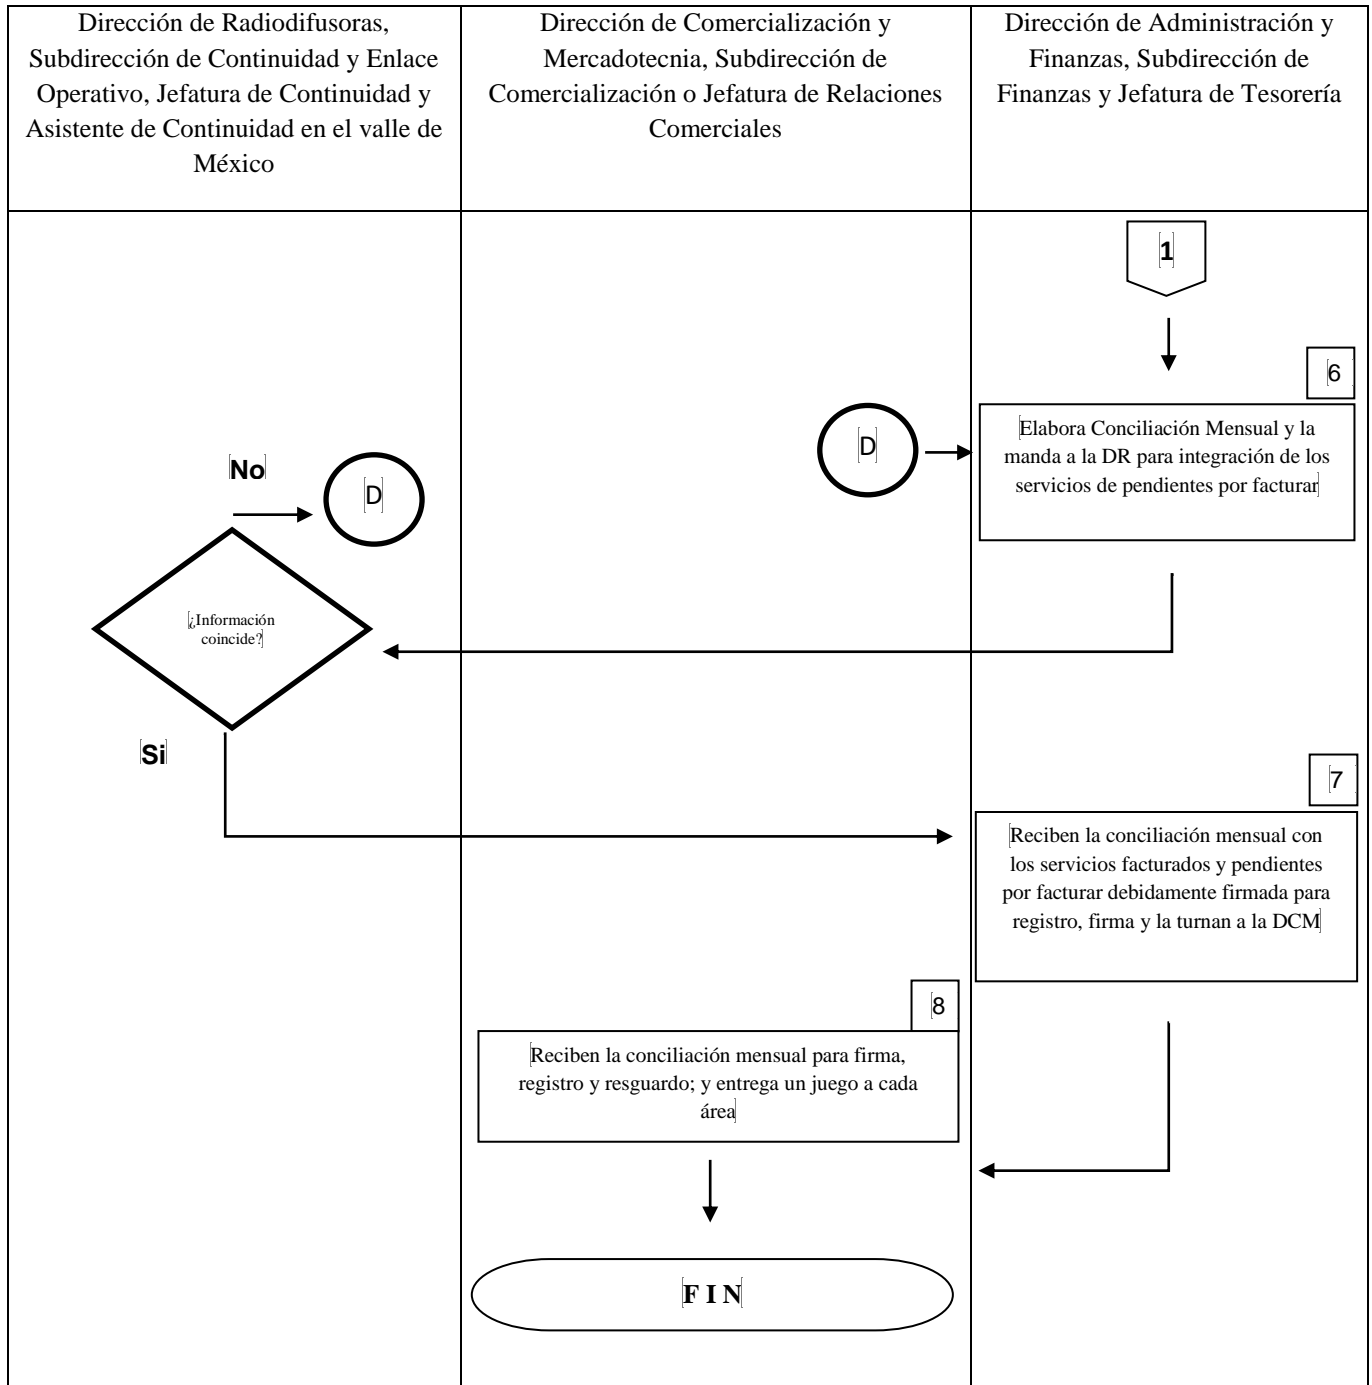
Dirección de Radiodifusoras, Subdirección de Continuidad y Enlace Operativo, Jefatura de Continuidad y Asistente de Continuidad en el valle de México

Dirección de Comercialización y Mercadotecnia, Subdirección de Comercialización o Jefatura de Relaciones Comerciales

Dirección de Administración y Finanzas, Subdirección de Finanzas y Jefatura de Tesorería

1

6

D

Elabora Conciliación Mensual y la manda a la DR para integración de los servicios de pendientes por facturar

No

D

¿Información coincide?

Si

7

Reciben la conciliación mensual con los servicios facturados y pendientes por facturar debidamente firmada para registro, firma y la turnan a la DCM

8

Reciben la conciliación mensual para firma, registro y resguardo; y entrega un juego a cada área

F I N